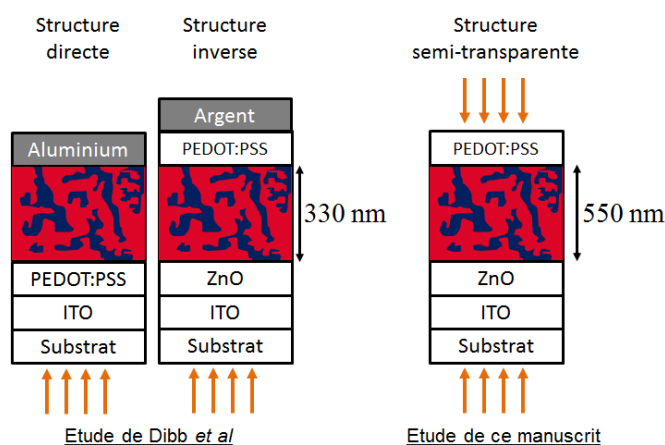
Structure directe

Aluminium

PEDOT:PSS

ITO

Substrat

Structure inverse

Argent

PEDOT:PSS

330 nm

ZnO

ITO

Substrat

Etude de Dibb *et al*

Structure semi-transparente

PEDOT:PSS

550 nm

ZnO

ITO

Substrat

Etude de ce manuscrit